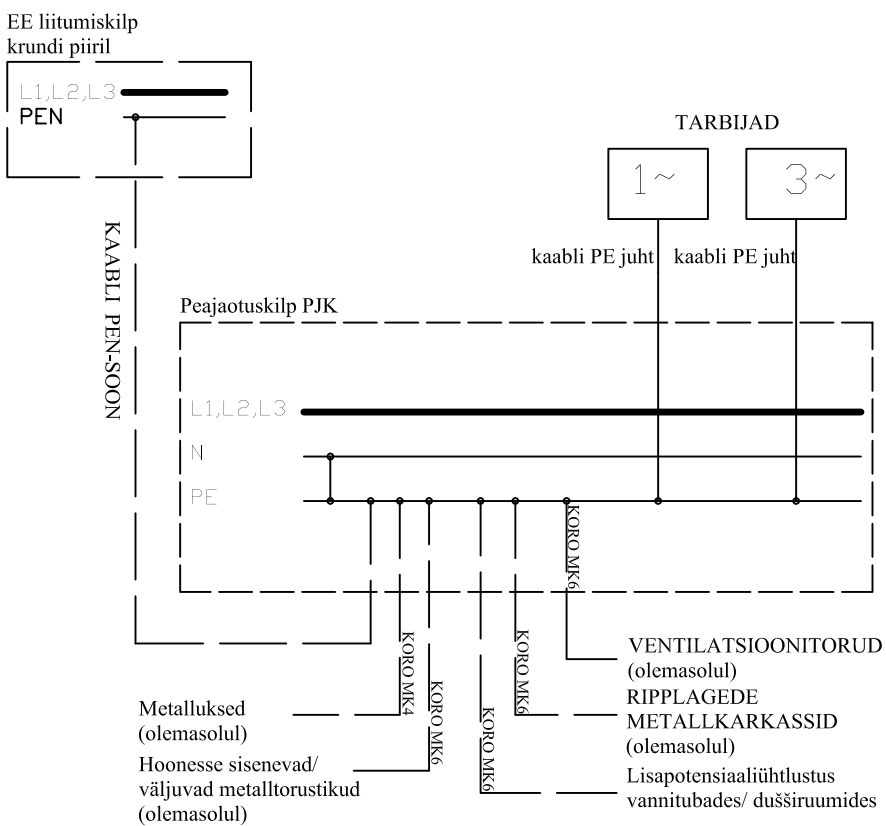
EE liitumiskilp
krundi piiril

L1,L2,L3
PEN

KAABLI PEN-SOON

TARBIJAD

1~

3~

kaabli PE juht

kaabli PE juht

Peajaotuskilp PJK

L1,L2,L3
N
PE

KORO MK6

KORO MK4

KORO MK6

KORO MK6

KORO MK6

VENTILATSIOONITORUD
(olemasolul)

RIPPLAGEDE
METALLKARKASSID
(olemasolul)

Lisapotensiaaliühtlustus
vannitubades/ dušširuumides

Metalluksed
(olemasolul)

Hoonesse sisenevad/
väljuvad metalltorustikud
(olemasolul)